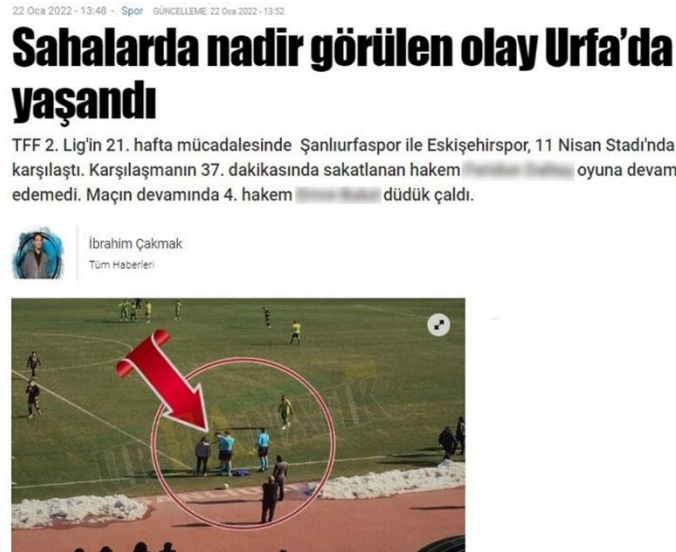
22 Oca 2022 - 13:48 - Spor GÜNCELLEME: 22 Oca 2022 - 13:52

Sahalarda nadir görülen olay Urfa'da yaşandı

TFF 2. Lig'in 21. hafta mücadelesinde Şanlıurfaspor ile Eskişehirspor, 11 Nisan Stadı'nda karşılaştı. Karşılaşmanın 37. dakikasında sakatlanan hakem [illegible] oyuna devam edemedi. Maçın devamında 4. hakem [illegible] düdük çaldı.

İbrahim Çakmak
Tüm Haberleri